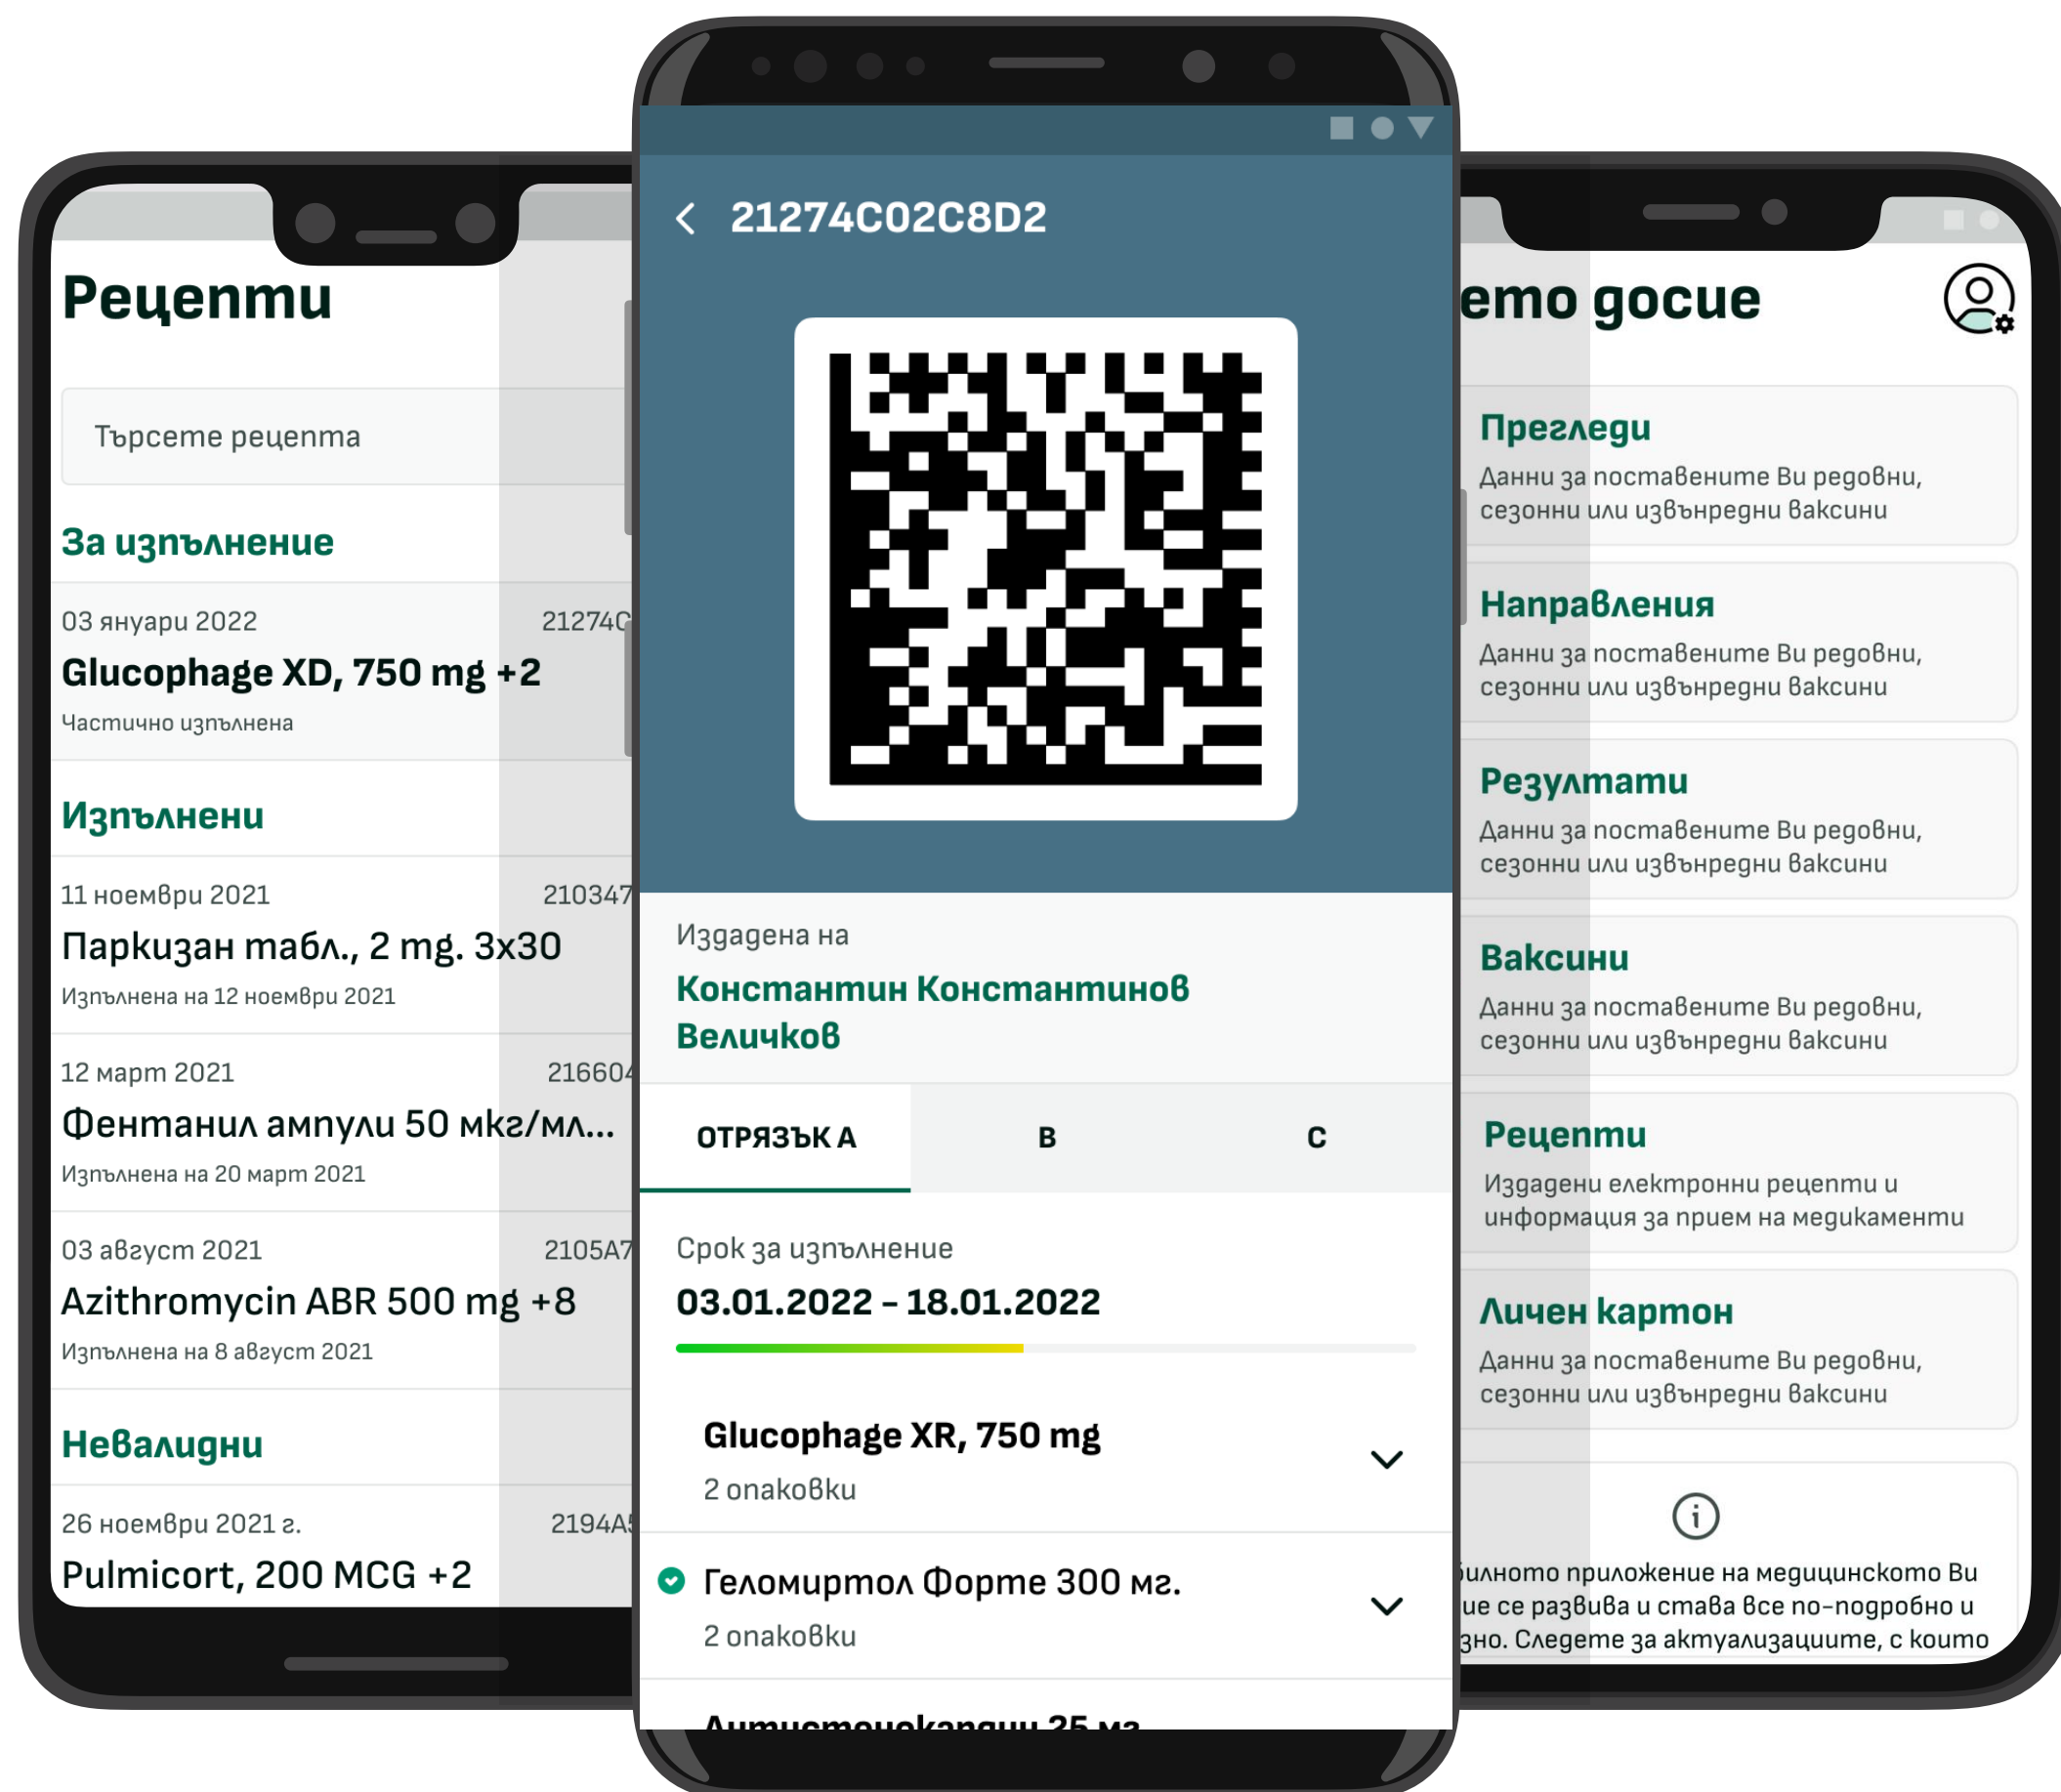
Рецепти

Търсете рецепта

За изпълнение

03 януари 2022 21274C

Glucophage XD, 750 mg +2

Частично изпълнена

Изпълнени

11 ноември 2021 210347

Паркизан табл., 2 mg. 3x30

Изпълнена на 12 ноември 2021

12 март 2021 216604

Фентанил ампули 50 мкг/мл...

Изпълнена на 20 март 2021

03 август 2021 2105A7

Azithromycin ABR 500 mg +8

Изпълнена на 8 август 2021

Невалидни

26 ноември 2021 г. 2194A

Pulmicort, 200 MCG +2

21274C02C8D2

Издадена на

Константин Константинов Величков

ОТРЯЗЪК А | B | C

Срок за изпълнение

03.01.2022 - 18.01.2022

Glucophage XR, 750 mg

2 опаковки

Геломиртол Форте 300 мг.

2 опаковки

Антистенокардин 25 мг

ето досие

Прегледи

Данни за поставените Ви редовни, сезонни или извънредни ваксини

Направления

Данни за поставените Ви редовни, сезонни или извънредни ваксини

Резултати

Данни за поставените Ви редовни, сезонни или извънредни ваксини

Ваксини

Данни за поставените Ви редовни, сезонни или извънредни ваксини

Рецепти

Издадени електронни рецепти и информация за прием на медикаменти

Личен картон

Данни за поставените Ви редовни, сезонни или извънредни ваксини

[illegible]илното приложение на медицинското Ви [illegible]ие се развива и става все по-подробно и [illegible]зно. Следете за актуализациите, с които